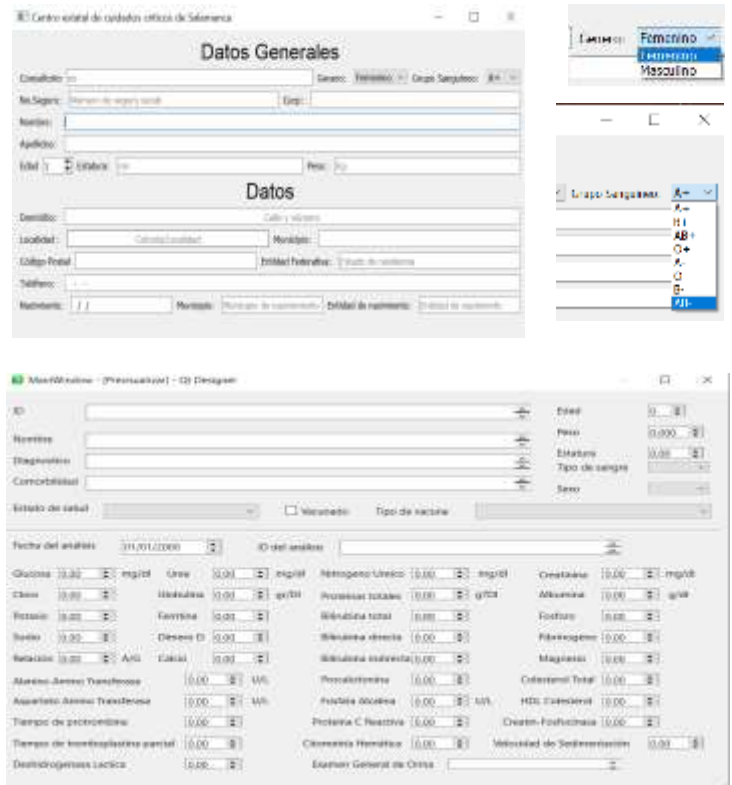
Centro estatal de cuidados críticos de Salamanca

Datos Generales

Consultorio: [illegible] Genero: Femenino Grupo Sanguíneo: A+

No.Seguro: Número de seguro social Curp:

Nombre:

Apellidos:

Edad: 1 Estatura: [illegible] Peso: Kg

Datos

Domicilio: Calle y número

Localidad: Colonia/Localidad Municipio:

Código Postal: Entidad Federativa: Estado de residencia

Teléfono:

Nacimiento: / / Municipio: Municipio de nacimiento Entidad de nacimiento: Entidad de nacimiento

Genero: Femenino
Femenino
Masculino

Grupo Sanguíneo: A+
A+
B+
AB+
O+
A-
O-
B-
AB-

MainWindow - [Previsualizar] - Qt Designer

ID
Nombres
Diagnostico
Comorbilidad
Estado de salud
Vacunado
Tipo de vacuna
Edad 0
Peso 0.000
Estatura 0.00
Tipo de sangre
Sexo

Fecha del análisis 01/01/2000 ID del análisis

Glucosa 0.00 mg/dl Urea 0.00 mg/dl Nitrogeno Ureico 0.00 mg/dl Creatinina 0.00 mg/dl
Cloro 0.00 Globulina 0.00 gr/dl Proteinas totales 0.00 g/dl Albumina 0.00 g/dl
Potasio 0.00 Ferritina 0.00 Bilirrubina total 0.00 Fosforo 0.00
Sodio 0.00 Dimero D 0.00 Bilirrubina directa 0.00 Fibrinogeno 0.00
Relacion 0.00 A/G Calcio 0.00 Bilirrubina indirecta 0.00 Magnesio 0.00
Alanino Amino Transferasa 0.00 U/L Procalcitonina 0.00 Colesterol Total 0.00
Aspartato Amino Transferasa 0.00 U/L Fosfata Alcalina 0.00 U/L HDL Colesterol 0.00
Tiempo de protrombina 0.00 Proteina C Reactiva 0.00 Creatin-Fosfocinasa 0.00
Tiempo de tromboplastina parcial 0.00 Citometria Hematica 0.00 Velocidad de Sedimentación 0.00
Deshidrogenasa Lactica 0.00 Examen General de Orina